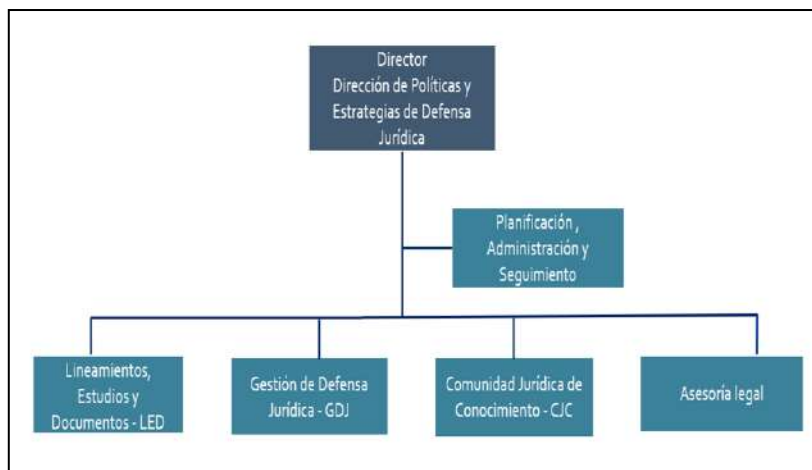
Director
Dirección de Políticas y Estrategias de Defensa Jurídica

Planificación , Administración y Seguimiento

Lineamientos, Estudios y Documentos - LED

Gestión de Defensa Jurídica - GDJ

Comunidad Jurídica de Conocimiento - CJC

Asesoría legal